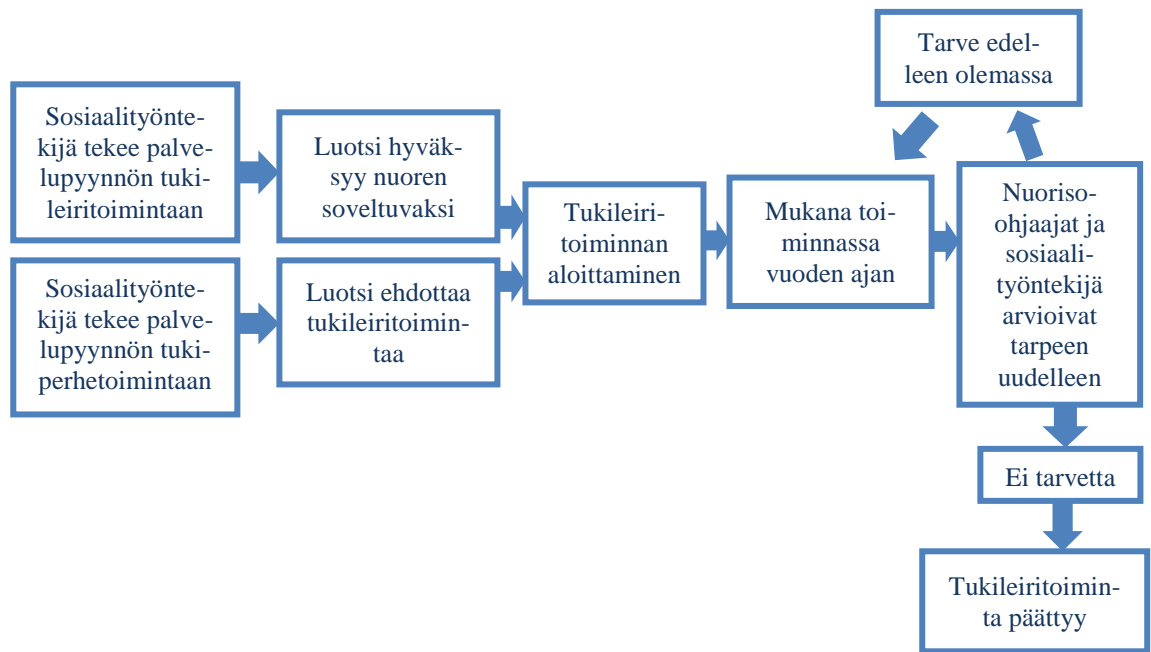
Sosiaalityöntekijä tekee palvelupyynnön tukileiritoimintaan

Sosiaalityöntekijä tekee palvelupyynnön tukiperhetoimintaan

Luotsi hyväksyy nuoren soveltuvaksi

Luotsi ehdottaa tukileiritoimintaa

Tukileiritoiminnan aloittaminen

Mukana toiminnassa vuoden ajan

Tarve edelleen olemassa

Nuoriso-ohjaajat ja sosiaalityöntekijä arvioivat tarpeen uudelleen

Ei tarvetta

Tukileiritoiminta päättyy